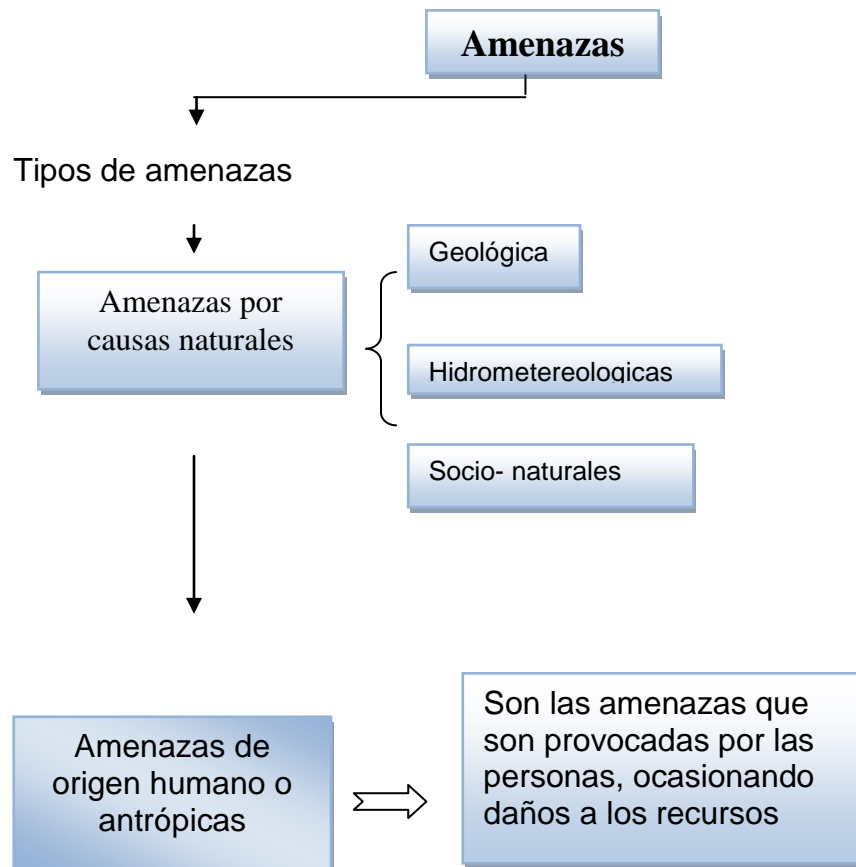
Amenazas

Tipos de amenazas

Amenazas por causas naturales

Geológica

Hidrometereologicas

Socio- naturales

Amenazas de origen humano o antrópicas

Son las amenazas que son provocadas por las personas, ocasionando daños a los recursos